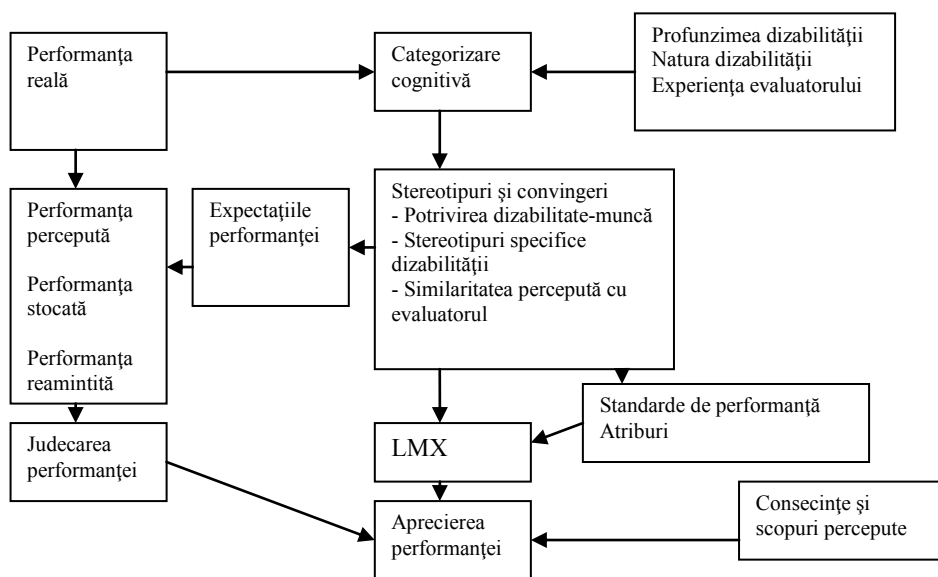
Performanţa reală

Categorizare cognitivă

Profunzimea dizabilităţii
Natura dizabilităţii
Experienţa evaluatorului

Performanţa percepută

Performanţa stocată

Performanţa reamintită

Expectaţiile performanţei

Stereotipuri şi convingeri
- Potrivirea dizabilitate-muncă
- Stereotipuri specifice dizabilităţii
- Similaritatea percepută cu evaluatorul

Judecarea performanţei

LMX

Standarde de performanţă
Atriburi

Aprecierea performanţei

Consecinţe şi scopuri percepute